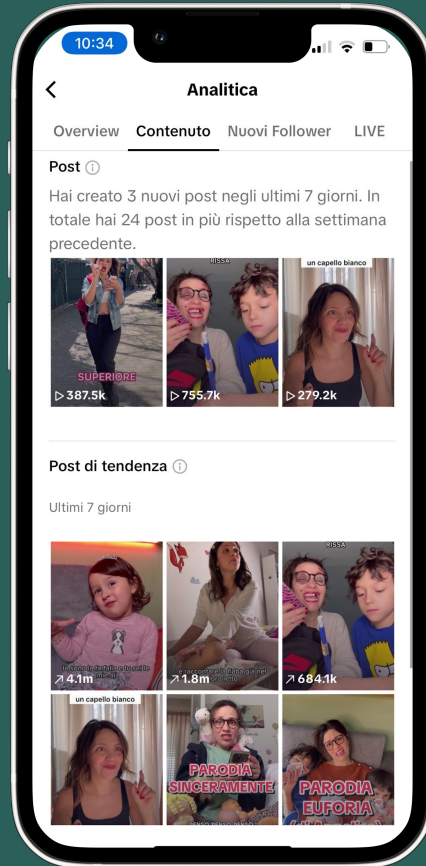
10:34

Analitica

Overview Contenuto Nuovi Follower LIVE

Post

Hai creato 3 nuovi post negli ultimi 7 giorni. In totale hai 24 post in più rispetto alla settimana precedente.

SUPERIORE
▷ 387.5k

RISSA
▷ 755.7k

un capello bianco
▷ 279.2k

Post di tendenza

Ultimi 7 giorni

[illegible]
↗ 4.1m

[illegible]
↗ 1.8m

RISSA
↗ 684.1k

un capello bianco

PARODIA SINCERAMENTE

PARODIA EUFORIA